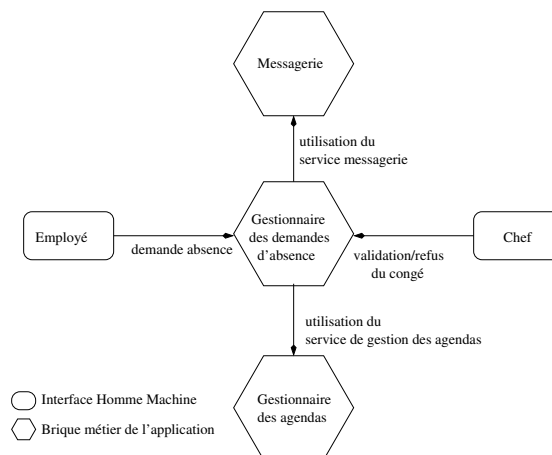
Messagerie

utilisation du service messagerie

Employé

demande absence

Gestionnaire des demandes d'absence

validation/refus du congé

Chef

utilisation du service de gestion des agendas

Gestionnaire des agendas

Interface Homme Machine

Brique métier de l'application